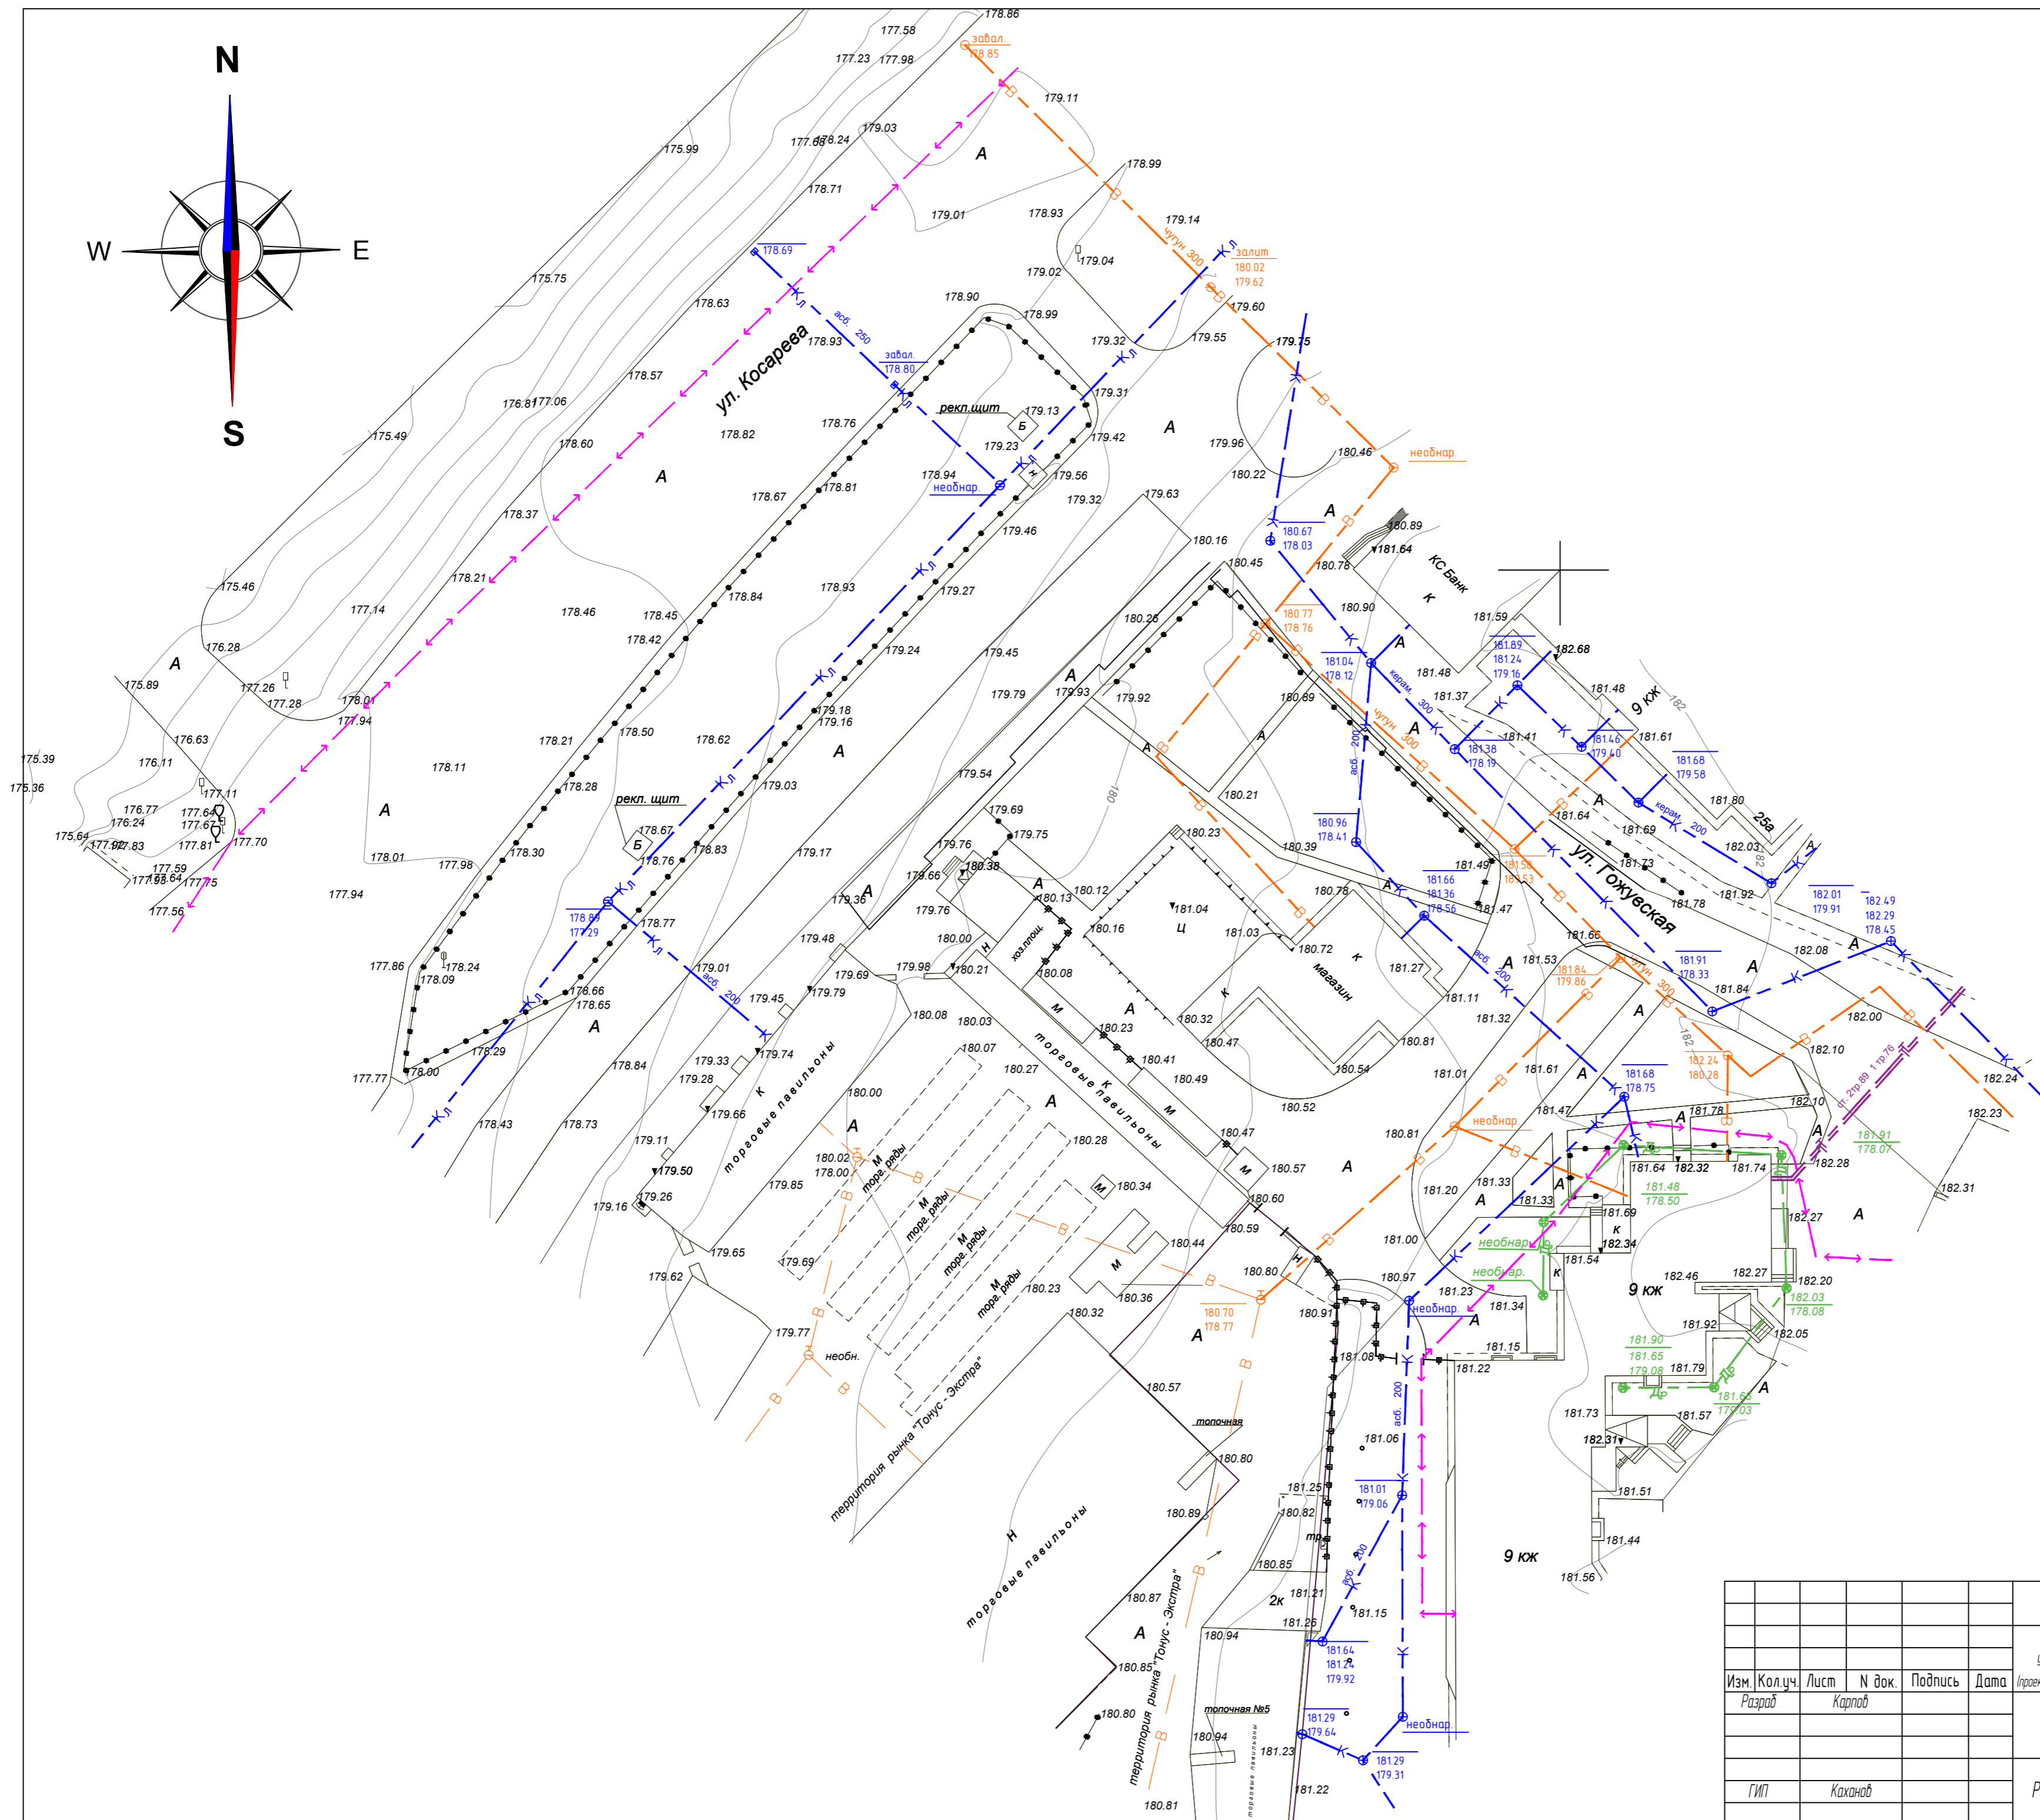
N
W
E
S

ул. Косареаа
ул. Гожуевская
КС Банк
рекл.щит
рекл. щит
хоз.площ
магазин
торговые павильоны
торговые павильоны
торговые павильоны
торг. ряды
торг. ряды
торг. ряды
торг. ряды
территория рынка "Тонус - Экстра"
территория рынка "Тонус - Экстра"
топочная
топочная №5
9 кж
9 КЖ
9 кж
25а
2к

забал. 178.85
залит 180.02 179.62
забал. 178.80
необнар.
необнар
необнар.
необнар.
необнар.
необнар.
необн.
чугун 300
чугун 300
чугун 300
асб. 250
асб. 200
асб. 200
асб. 200
асб. 200
асб. 200
керам. 300
керам. 200

177.58
178.86
177.23
177.98
179.11
178.24
179.03
177.68
175.99
178.99
178.71
179.01
178.93
179.14
178.69
179.04
179.02
175.75
178.63
178.90
178.99
179.60
179.32
179.55
178.93
179.75
178.57
176.81
177.06
179.31
179.13
175.49
178.82
178.76
179.42
178.60
179.23
179.96
180.46
178.94
179.56
180.22
178.67
178.81
179.32
179.63
178.37
179.46
180.67 178.03
180.89
181.64
180.16
180.78
178.21
180.45
175.46
177.14
178.46
178.45
178.93
179.27
178.84
180.77 178.76
180.90
180.26
181.59
176.28
178.42
179.24
179.45
181.89 181.24 179.16
182.68
175.89
177.26
181.04 178.12
181.48
177.28
178.01
179.79
179.93
179.92
180.69
181.37
181.48
177.94
179.18 179.16
181.38 178.19
181.41
176.63
178.21
178.50
178.62
181.46 179.40
181.61
175.39
176.11
178.11
181.68 179.58
175.36
179.54
180.21
181.80
177.11
178.28
179.03
181.64
176.77
177.64
176.24
177.67
179.69
180.23
181.69
179.75
180.96 178.41
178.67
180.39
182.03
175.64
177.92
177.83
177.81
177.70
179.76
178.83
181.73
179.66
180.38
180.12
181.49
181.58 179.53
178.01
177.98
178.76
179.17
181.66 181.36 178.56
181.92
182.01 179.91
182.49 182.29 178.45
177.59
177.53
177.64
177.75
181.78
179.35
180.13
181.04
180.78
181.47
177.94
177.56
179.76
178.89 177.29
178.77
180.16
181.03
181.66
179.48
180.00
180.72
182.08
180.08
181.53
181.91 178.33
177.86
178.24
179.01
179.98
180.21
181.84 179.86
181.27
178.09
179.69
179.79
181.84
178.66
178.65
179.45
180.08
180.03
181.11
180.32
182.00
181.32
180.47
180.23
180.81
182.10
179.29
180.41
180.54
182.24 180.28
177.77
178.00
178.84
179.74
180.07
180.49
179.33
181.01
181.68 178.75
179.28
180.27
181.61
182.24
180.00
180.52
181.47
182.10
179.66
181.78
182.23
178.43
178.73
180.81
181.91 178.07
180.28
180.47
179.11
180.02 178.00
181.64
182.32
181.74
182.28
179.50
180.57
181.33
179.85
180.34
180.60
181.20
181.48 178.50
182.31
179.26
181.33
181.69
179.16
180.59
182.27
182.34
179.65
180.44
181.00
181.54
179.69
180.80
180.97
182.46
182.27
179.62
181.23
182.20
180.36
181.34
182.03 178.08
180.23
180.91
180.70 178.77
181.92
180.32
182.05
179.77
181.15
181.90 181.65 179.08
181.08
181.22
181.79
180.57
181.65 179.03
181.73
181.57
182.31
181.06
180.80
181.25
181.01 179.06
181.51
180.89
180.82
181.44
180.85
181.56
181.21
180.87
181.15
181.26
180.94
181.64 181.24 179.92
180.85
180.80
181.29 179.64
180.94
181.23
181.29 179.31
181.22
180.81

ст. 2тр.89 1 тр.76

| Изм. | Кол.уч. | Лист | N док. | Подпись | Дата |
|---|---|---|---|---|---|
| Разраб | | Карпов | | | |
| ГИП | | Каханов | | | |